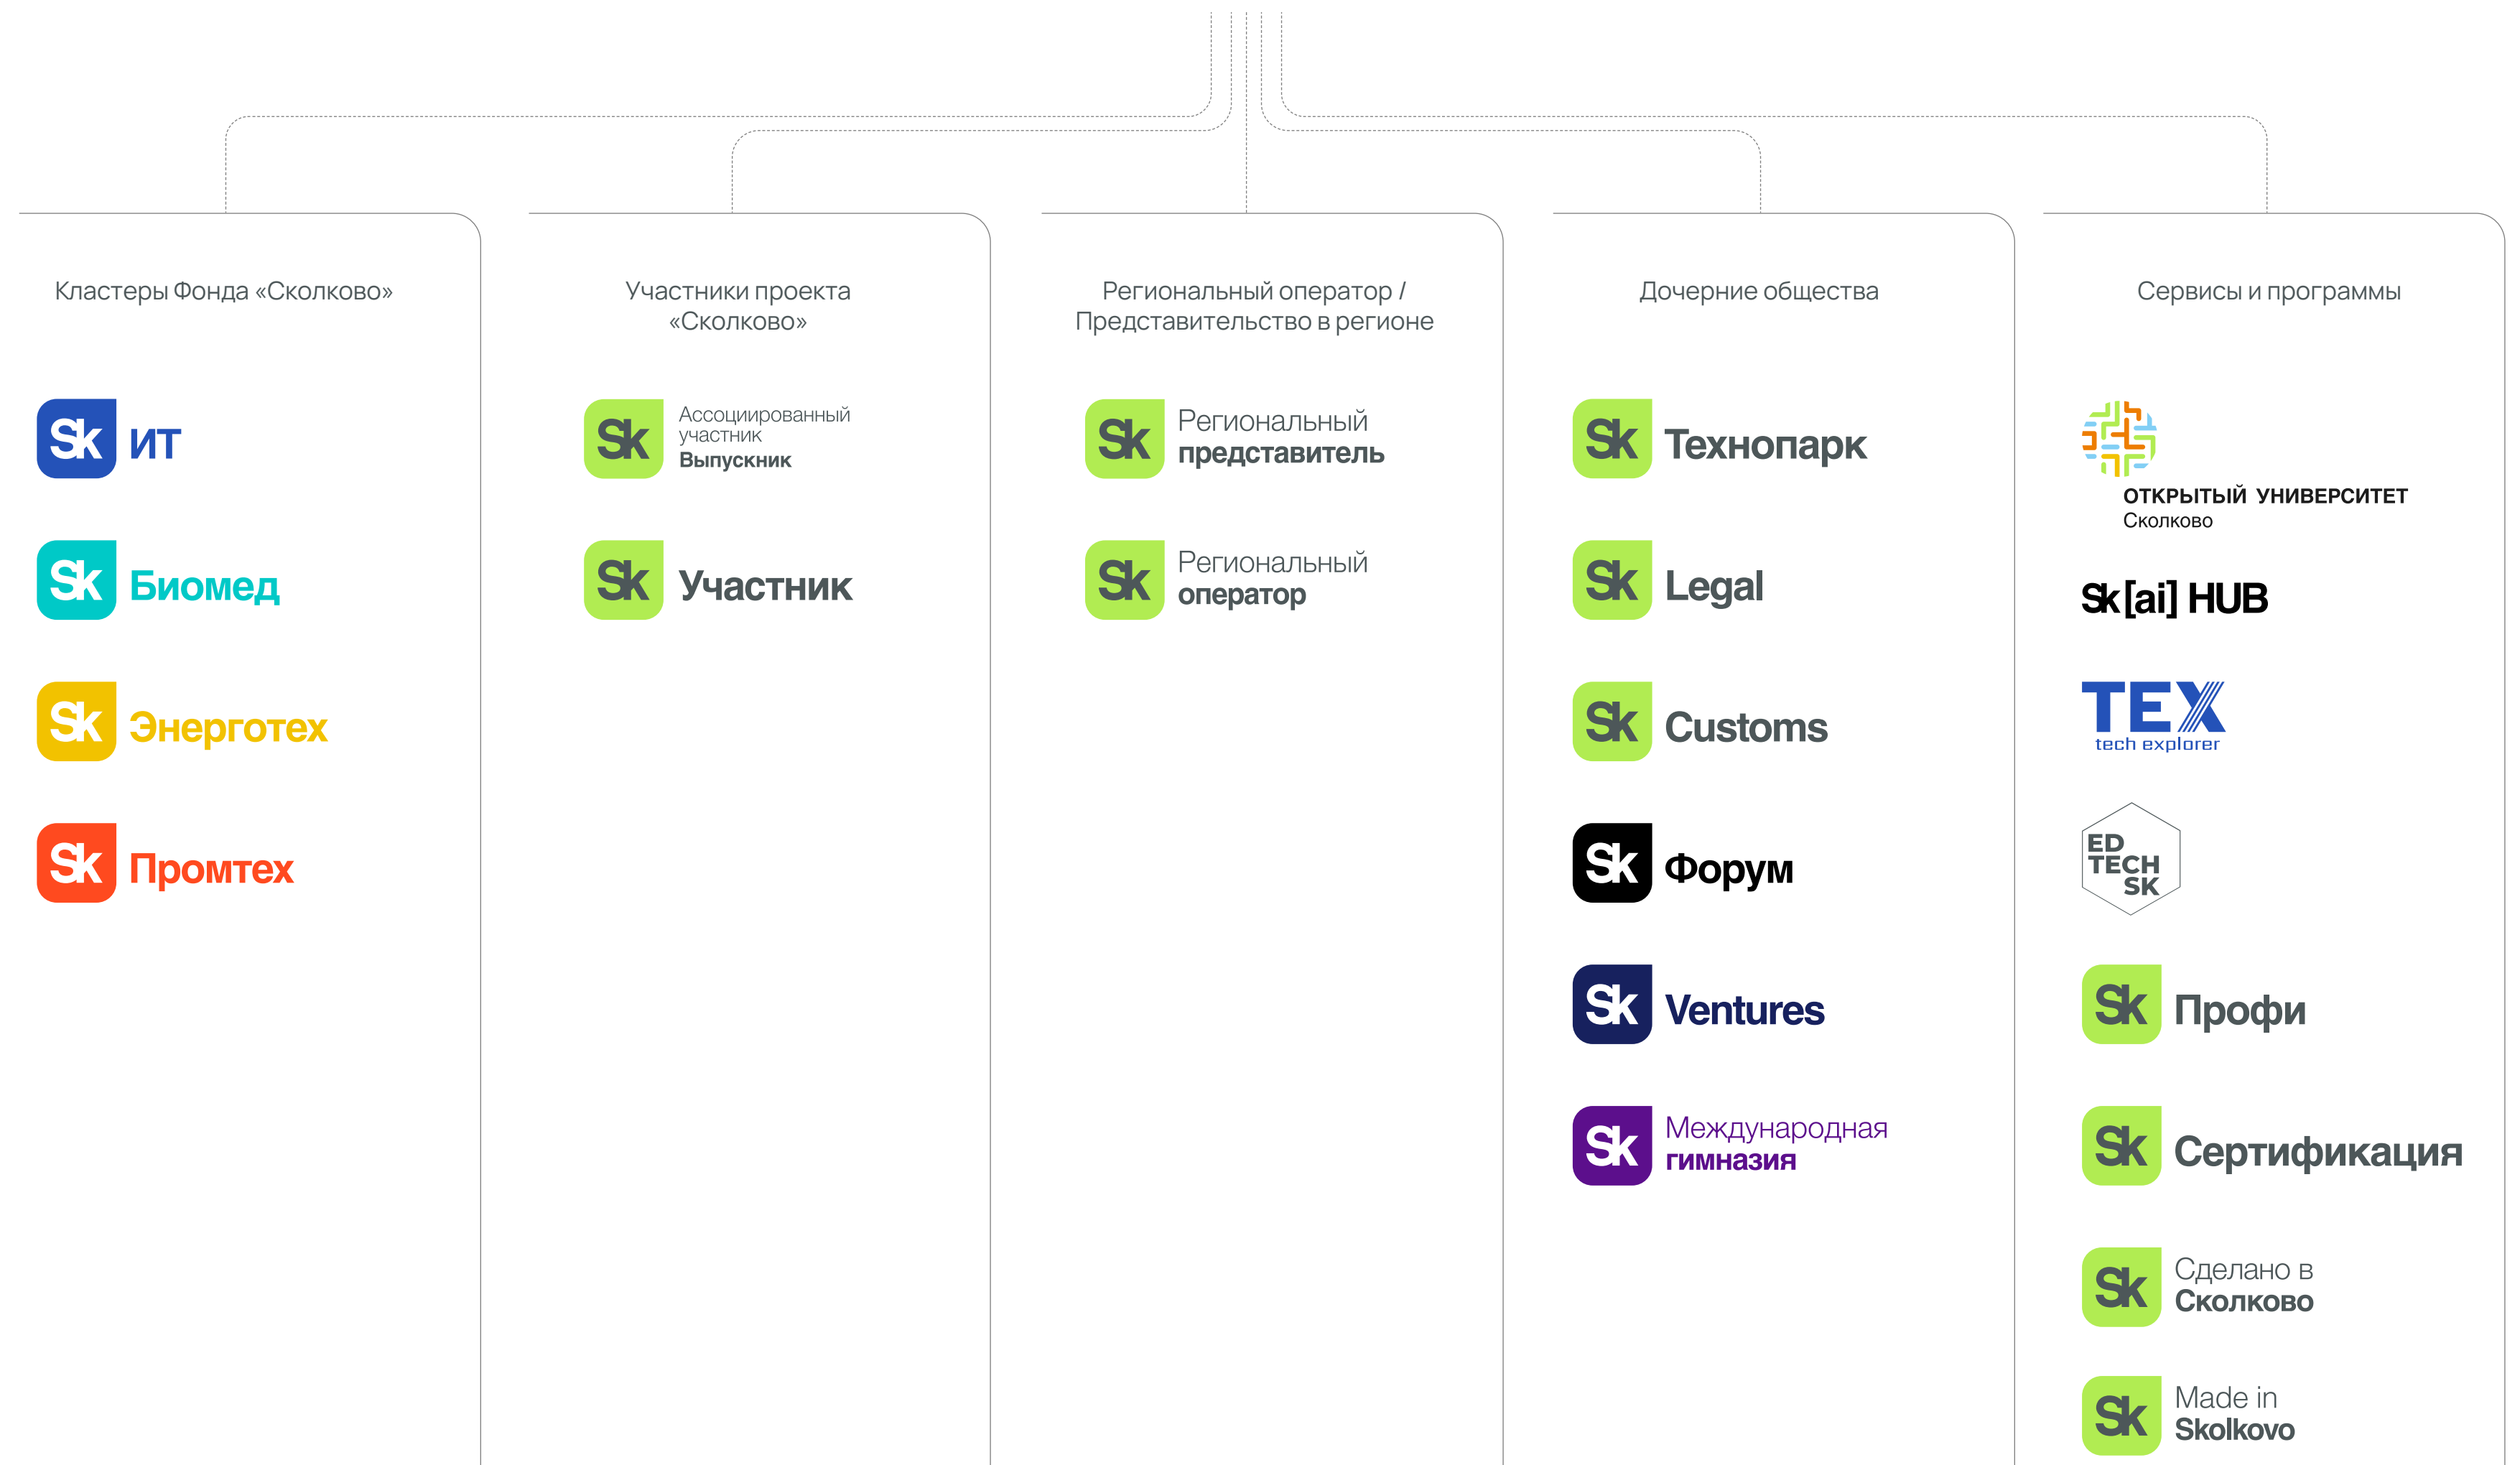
Кластеры Фонда «Сколково»

Sk ИТ

Sk Биомед

Sk Энерготех

Sk Промтех

Участники проекта «Сколково»

Sk Ассоциированный участник Выпускник

Sk Участник

Региональный оператор / Представительство в регионе

Sk Региональный представитель

Sk Региональный оператор

Дочерние общества

Sk Технопарк

Sk Legal

Sk Customs

Sk Форум

Sk Ventures

Sk Международная гимназия

Сервисы и программы

ОТКРЫТЫЙ УНИВЕРСИТЕТ Сколково

Sk [ai] HUB

TEX tech explorer

ED TECH SK

Sk Профи

Sk Сертификация

Sk Сделано в Сколково

Sk Made in Skolkovo